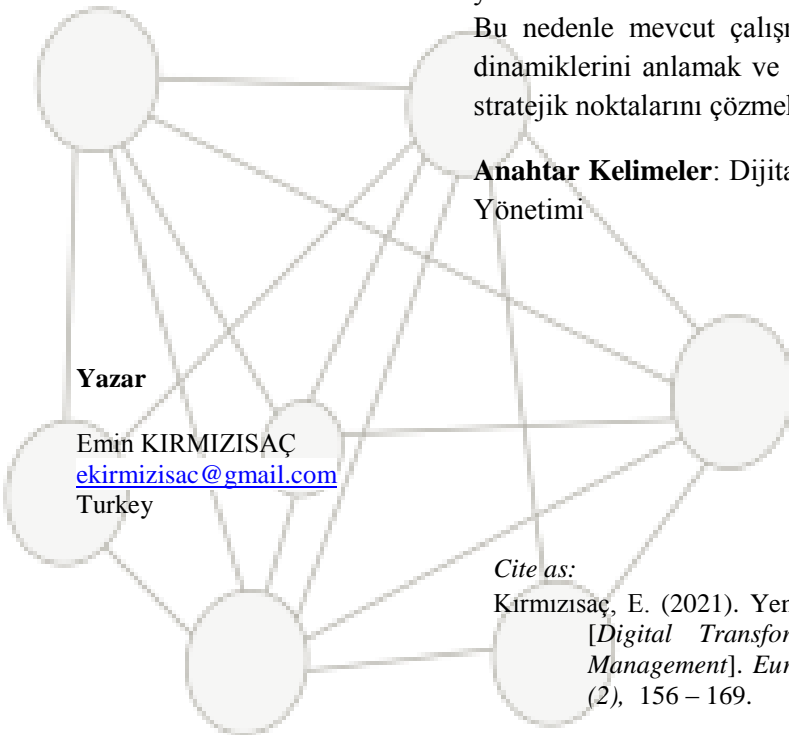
Bu nedenle mevcut çalış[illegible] dinamiklerini anlamak ve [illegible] stratejik noktalarını çözme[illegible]

**Anahtar Kelimeler**: Dijita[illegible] Yönetimi

**Yazar**

Emin KIRMIZISAÇ
ekirmizisac@gmail.com
Turkey

*Cite as:*
Kırmızısaç, E. (2021). Ye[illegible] [*Digital Transfor*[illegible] *Management*]. *Eu*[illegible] *(2),* 156 – 169.